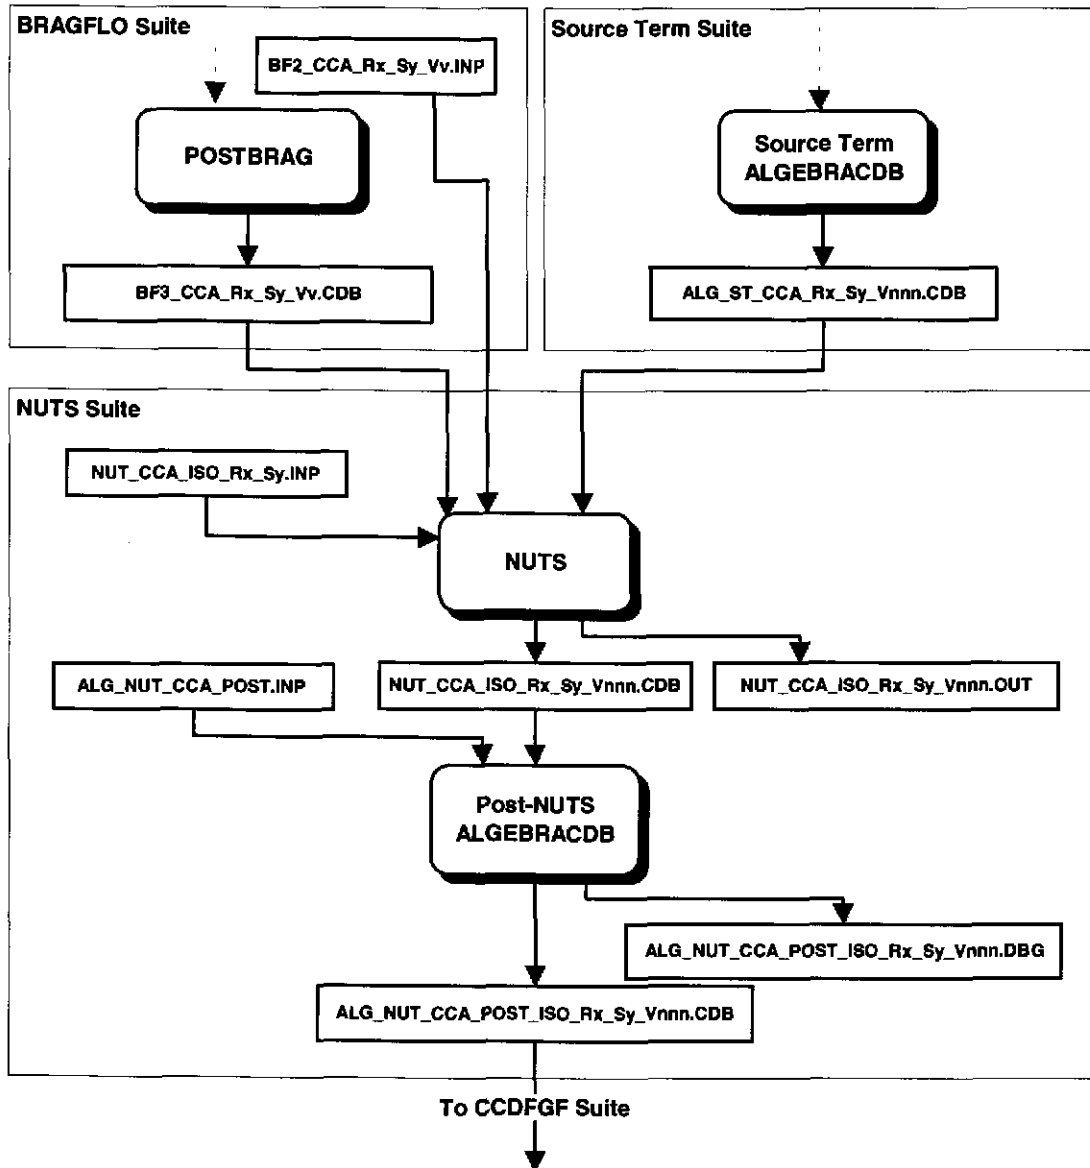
BRAGFLO Suite

BF2_CCA_Rx_Sy_Vv.INP

POSTBRAG

BF3_CCA_Rx_Sy_Vv.CDB

Source Term Suite

Source Term ALGEBRACDB

ALG_ST_CCA_Rx_Sy_Vnnn.CDB

NUTS Suite

NUT_CCA_ISO_Rx_Sy.INP

NUTS

ALG_NUT_CCA_POST.INP

NUT_CCA_ISO_Rx_Sy_Vnnn.CDB

NUT_CCA_ISO_Rx_Sy_Vnnn.OUT

Post-NUTS ALGEBRACDB

ALG_NUT_CCA_POST_ISO_Rx_Sy_Vnnn.DBG

ALG_NUT_CCA_POST_ISO_Rx_Sy_Vnnn.CDB

To CCDFGF Suite